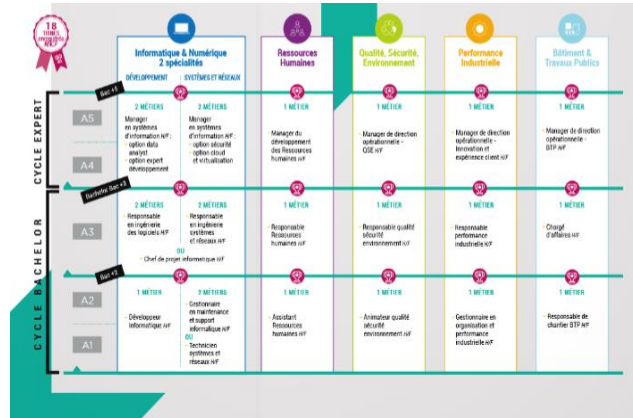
18
TITRES
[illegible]

Informatique & Numérique
2 spécialités

DÉVELOPPEMENT | SYSTÈMES ET RÉSEAUX

Ressources Humaines

Qualité, Sécurité, Environnement

Performance Industrielle

Bâtiment & Travaux Publics

CYCLE EXPERT

Bac +5

A5

A4

2 MÉTIERS
Manager en systèmes d'information H/F :
· option data analyst
· option expert développement

2 MÉTIERS
Manager en systèmes d'information H/F :
· option sécurité
· option cloud et virtualisation

1 MÉTIER
Manager du développement des Ressources humaines H/F

1 MÉTIER
Manager de direction opérationnelle - QSE H/F

1 MÉTIER
Manager de direction opérationnelle - Innovation et expérience client H/F

1 MÉTIER
Manager de direction opérationnelle - BTP H/F

CYCLE BACHELOR

Bachelor Bac +3

A3

2 MÉTIERS
Responsable en ingénierie des logiciels H/F

2 MÉTIERS
Responsable en ingénierie systèmes et réseaux H/F

OU
Chef de projet informatique H/F

1 MÉTIER
Responsable Ressources humaines H/F

1 MÉTIER
Responsable qualité sécurité environnement H/F

1 MÉTIER
Responsable performance industrielle H/F

1 MÉTIER
Chargé d'affaires H/F

Bac +2

A2

A1

1 MÉTIER
Développeur informatique H/F

2 MÉTIERS
Gestionnaire en maintenance et support informatique H/F
OU
Technicien systèmes et réseaux H/F

1 MÉTIER
Assistant Ressources humaines H/F

1 MÉTIER
Animateur qualité sécurité environnement H/F

1 MÉTIER
Gestionnaire en organisation et performance industrielle H/F

1 MÉTIER
Responsable de chantier BTP H/F